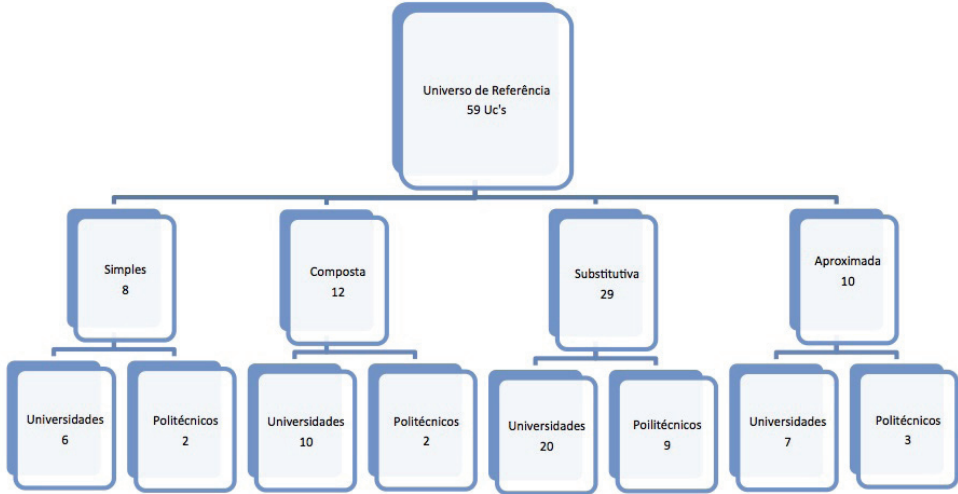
Universo de Referência
59 Uc's

Simples
8

Composta
12

Substitutiva
29

Aproximada
10

Universidades
6

Politécnicos
2

Universidades
10

Politécnicos
2

Universidades
20

Poilitécnicos
9

Universidades
7

Politécnicos
3